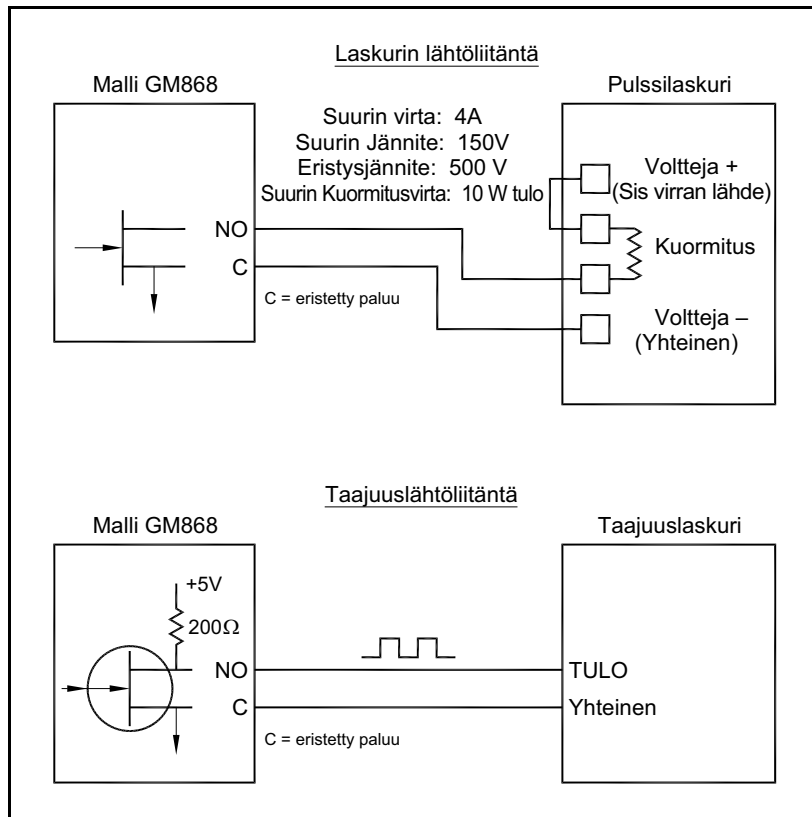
Laskurin lähtöliitäntä

Malli GM868

Pulssilaskuri

Suurin virta: 4A
Suurin Jännite: 150V
Eristysjännite: 500 V
Suurin Kuormitusvirta: 10 W tulo

Voltteja +
(Sis virran lähde)

Kuormitus

NO

C

C = eristetty paluu

Voltteja –
(Yhteinen)

Taajuuslähtöliitäntä

Malli GM868

Taajuuslaskuri

+5V

200Ω

NO

C

TULO

Yhteinen

C = eristetty paluu